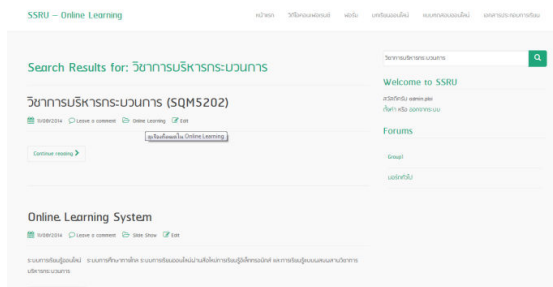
SSRU – Online Learning

หน้าแรก วิดีโอออนไลน์ ฟอรั่ม บทเรียนออนไลน์ แบบทดสอบออนไลน์ ผลการประเมินการเรียน

Search Results for: วิชาการบริหารกระบวนการ

วิชาการบริหารกระบวนการ (SQM5202)

10/09/2014 Leave a comment Online Learning Edit

ดูเรื่องทั้งหมดใน Online Learning

Continue reading >

Online Learning System

10/09/2014 Leave a comment Slide Show Edit

ระบบการเรียนรู้ออนไลน์ ระบบการศึกษาทางไกล ระบบการเรียนออนไลน์ผ่านสื่ออิเล็กทรอนิกส์ และการเรียนรู้แบบผสมผสานวิชาการบริหารกระบวนการ

วิชาการบริหารกระบวนการ

Welcome to SSRU

สวัสดีครับ admin.plan
ตั้งค่า หรือ ออกจากระบบ

Forums

Group1

บอร์ดทั่วไป